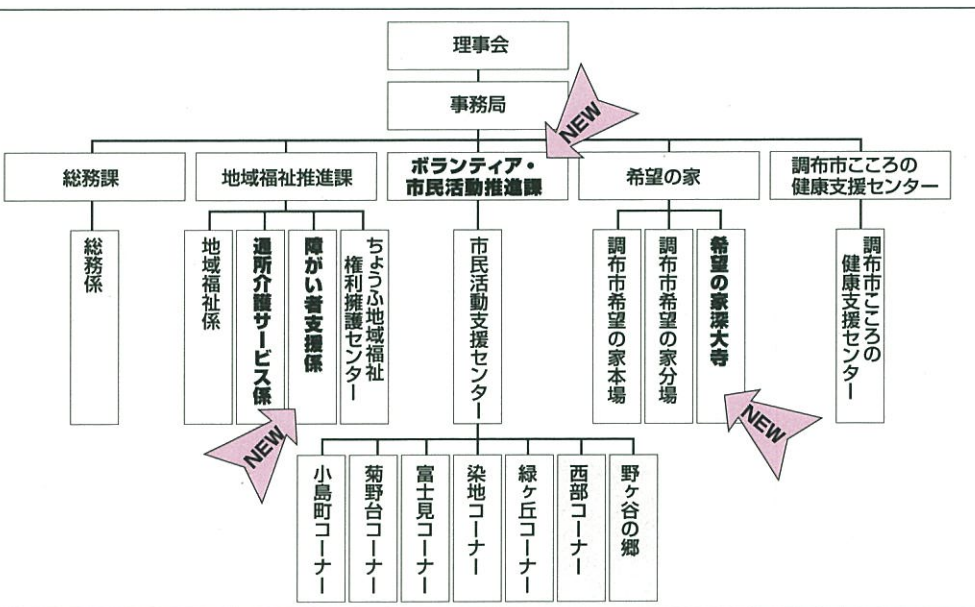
理事会

事務局

NEW

総務課

総務係

地域福祉推進課

地域福祉係

通所介護サービス係

障がい者支援係

ちょうふ地域福祉権利擁護センター

NEW

ボランティア・市民活動推進課

市民活動支援センター

小島町コーナー

菊野台コーナー

富士見コーナー

染地コーナー

緑ヶ丘コーナー

西部コーナー

野ヶ谷の郷

希望の家

調布市希望の家本場

調布市希望の家分場

希望の家深大寺

NEW

調布市こころの健康支援センター

調布市こころの健康支援センター